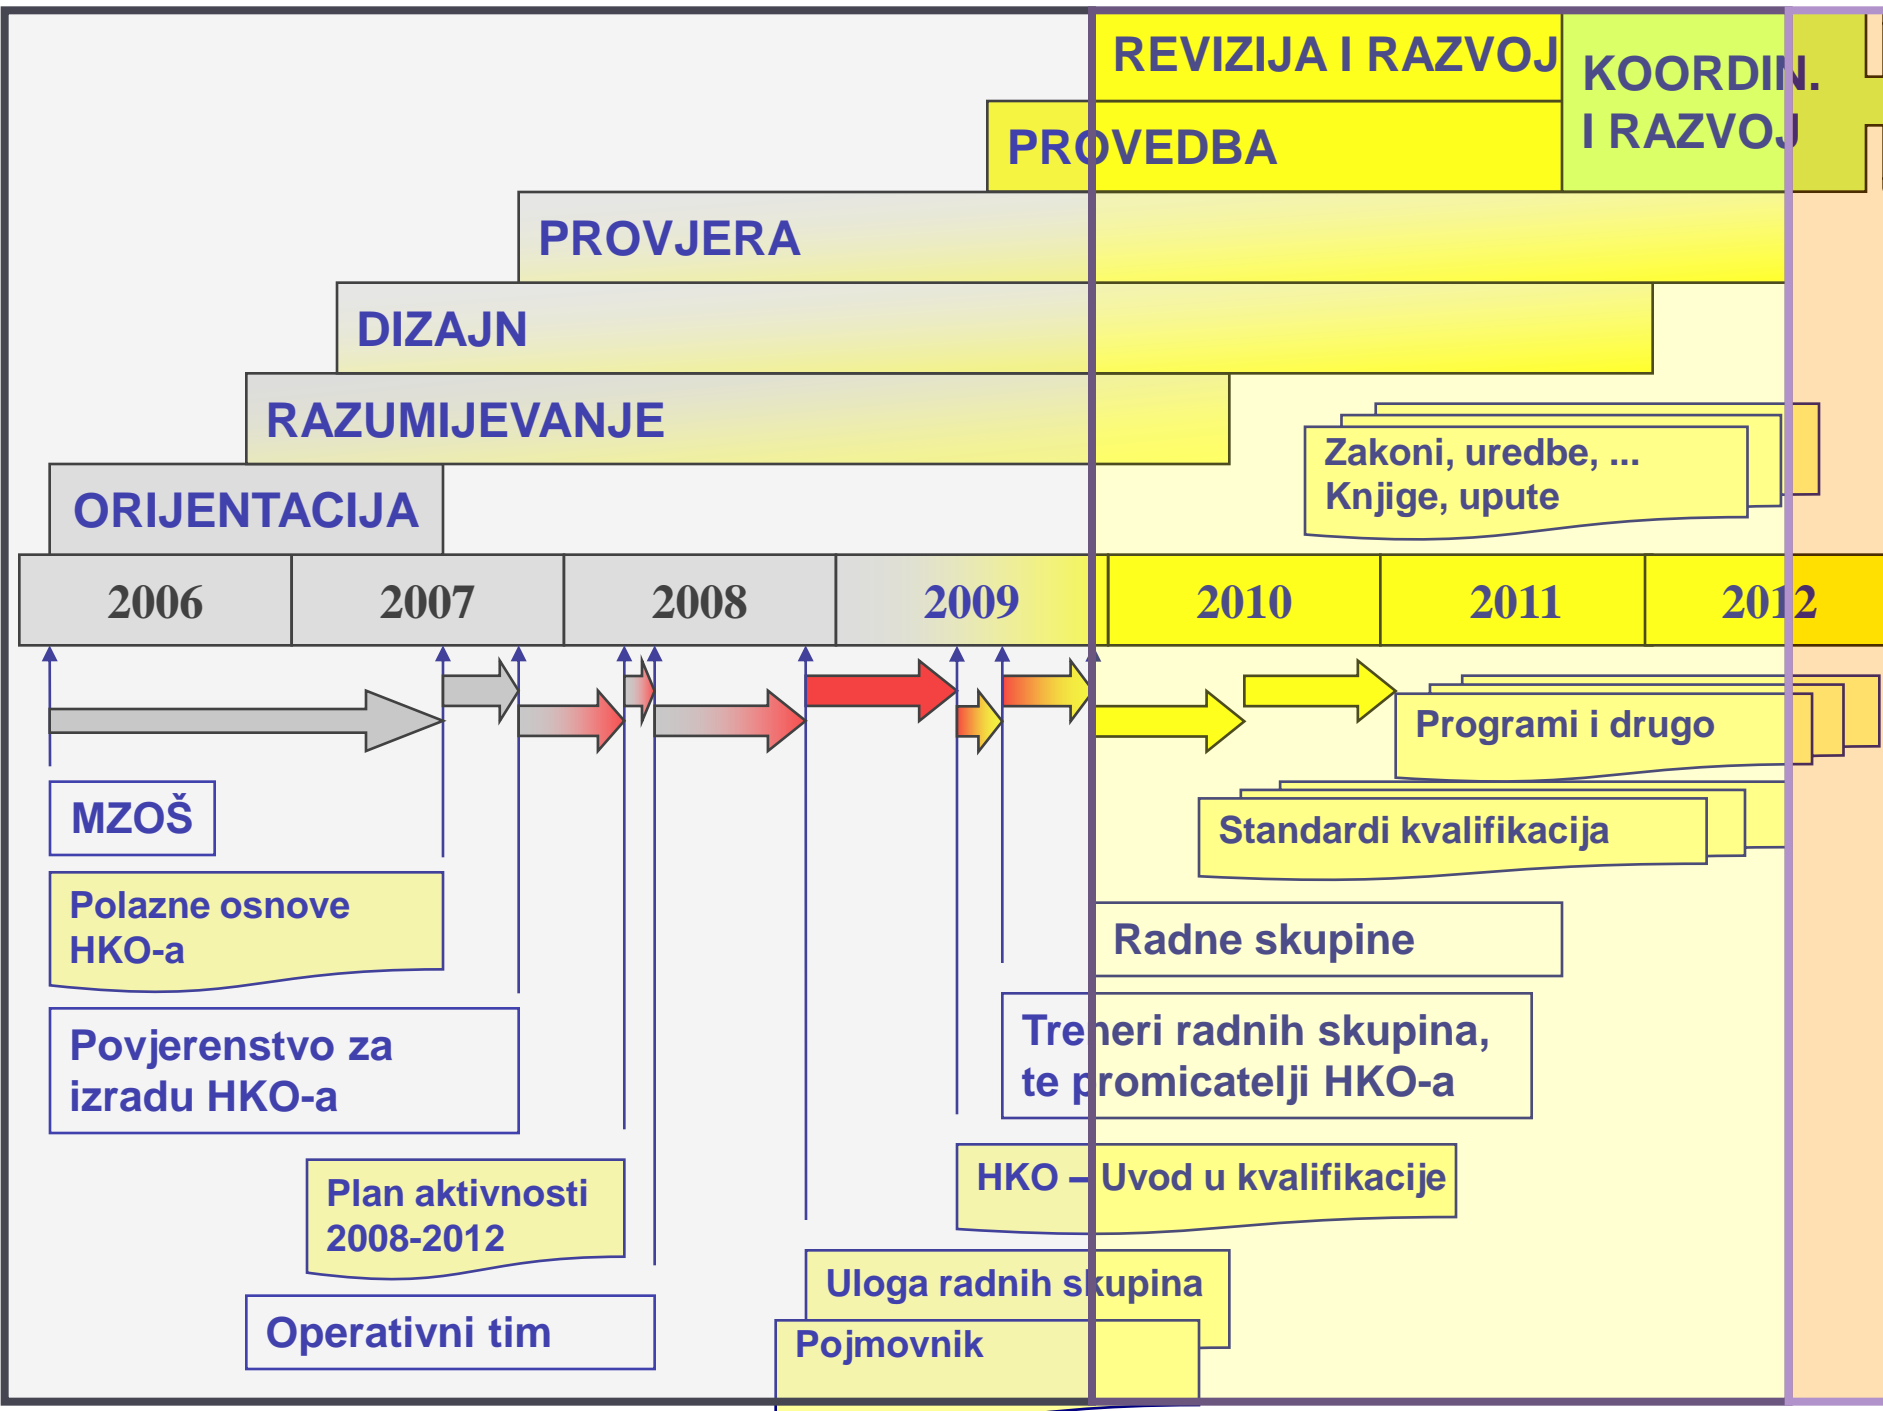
REVIZIJA I RAZVOJ

KOORDIN. I RAZVOJ

PROVEDBA

PROVJERA

DIZAJN

RAZUMIJEVANJE

ORIJENTACIJA

Zakoni, uredbe, ...
Knjige, upute

| 2006 | 2007 | 2008 | 2009 | 2010 | 2011 | 2012 |
|---|---|---|---|---|---|---|

Programi i drugo

MZOŠ

Standardi kvalifikacija

Polazne osnove HKO-a

Radne skupine

Povjerenstvo za izradu HKO-a

Treneri radnih skupina, te promicatelji HKO-a

HKO – Uvod u kvalifikacije

Plan aktivnosti 2008-2012

Uloga radnih skupina

Operativni tim

Pojmovnik